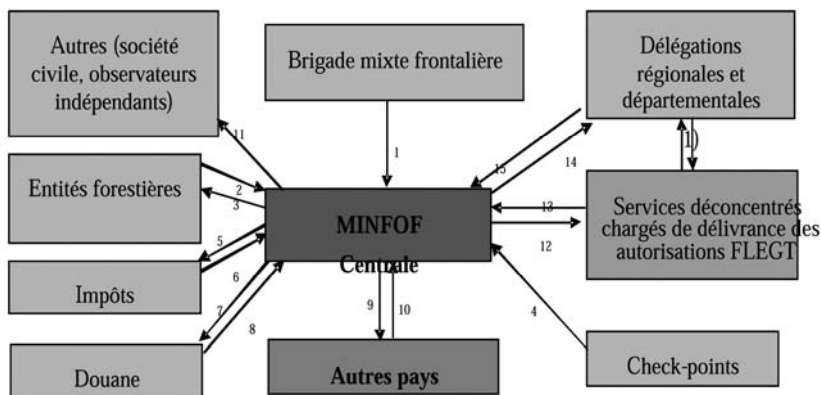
Autres (société civile, observateurs indépendants)

Brigade mixte frontalière

Délégations régionales et départementales

11

1

15

14

1)

Entités forestières

2

3

MINFOF Centrale

13

Services déconcentrés chargés de délivrance des autorisations FLEGT

5

12

6

Impôts

7

9

10

4

8

Douane

Autres pays

Check-points